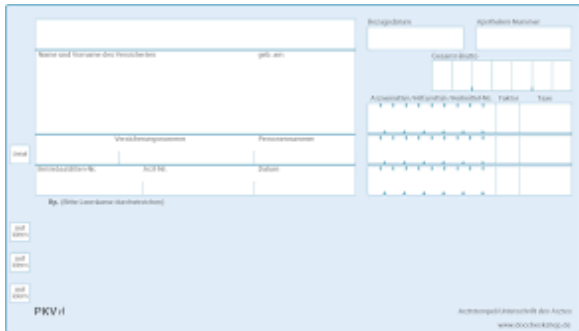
Bezugsdatum

Apotheken-Nummer

Gesamt-Brutto

Name und Vorname des Versicherten

geb. am

Arzneimittel-/Hilfsmittel-Nr./Heilmittel-Nr.

Faktor

Taxe

Versicherungsnummer

Personennummer

frei

Betriebsstätten-Nr.

Arzt-Nr.

Datum

Rp. (Bitte Leerräume durchstreichen)

aut idem

aut idem

aut idem

PKV rl

Arztstempel/Unterschrift des Arztes

www.docchecksshop.de